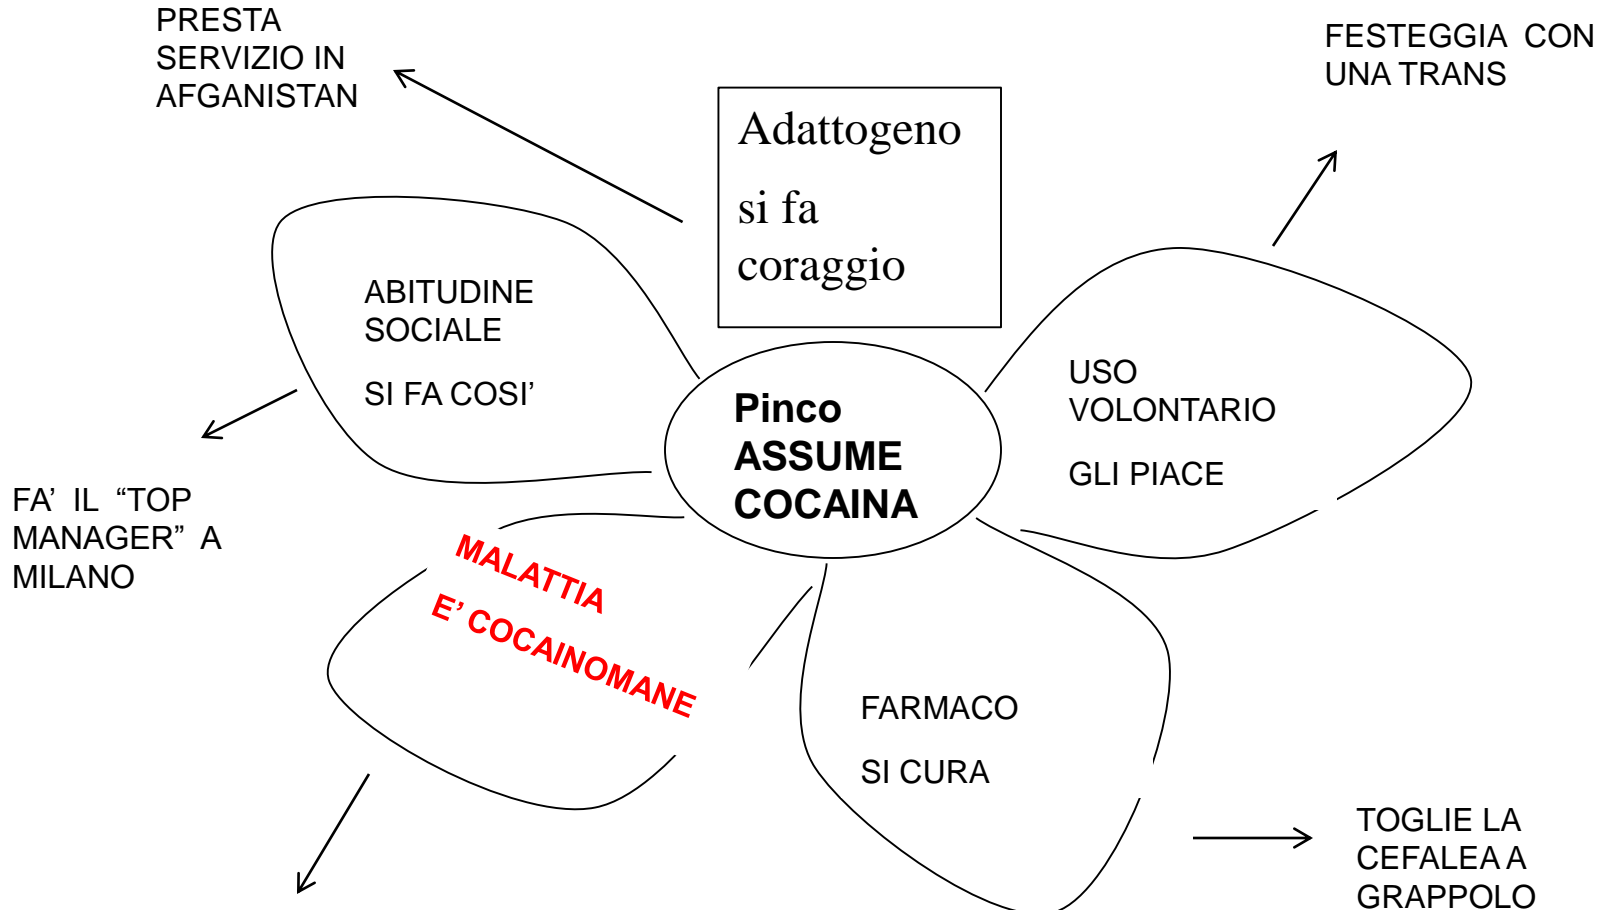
PRESTA SERVIZIO IN AFGANISTAN

FESTEGGIA CON UNA TRANS

Adattogeno

si fa coraggio

ABITUDINE SOCIALE

SI FA COSI'

Pinco ASSUME COCAINA

USO VOLONTARIO

GLI PIACE

FA' IL "TOP MANAGER" A MILANO

MALATTIA

E' COCAINOMANE

FARMACO

SI CURA

TOGLIE LA CEFALEA A GRAPPOLO